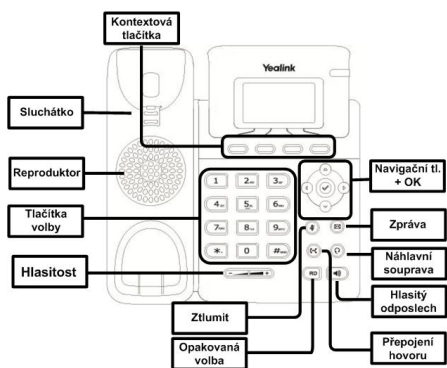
Kontextová tlačítka

Yealink

Sluchátko

Reproduktor

Navigační tl. + OK

Tlačítka volby

1
2
3
4
5
6
7
8
9
*
0
#

Zpráva

Hlasitost

Náhlavní souprava

Hlasitý odposlech

Ztlumit

RD

Přepojení hovoru

Opakovaná volba